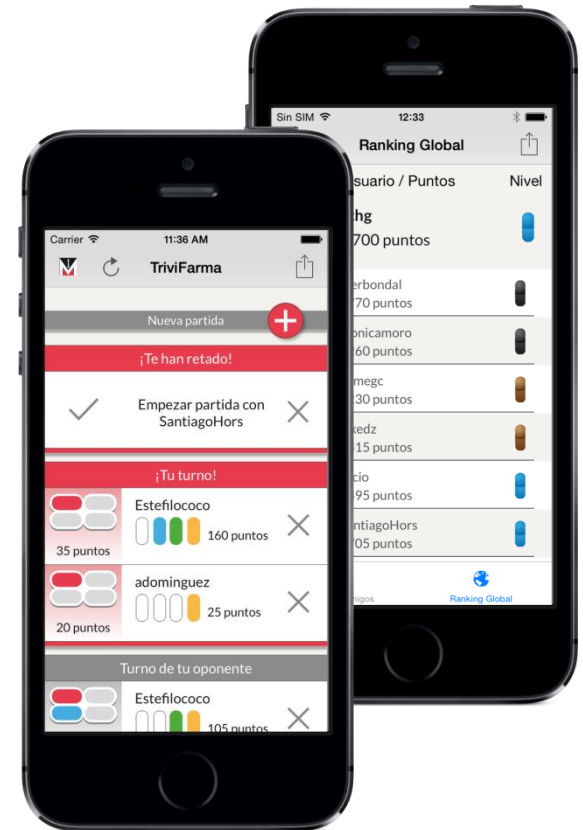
Sin SIM 12:33

Ranking Global

suario / Puntos Nivel

hg
700 puntos

erbondal
70 puntos

onicamoro
60 puntos

megc
30 puntos

kedz
15 puntos

cio
95 puntos

ntiagoHors
05 puntos

nigos Ranking Global

Carrier 11:36 AM

TriviFarma

Nueva partida

¡Te han retado!

Empezar partida con SantiagoHors

¡Tu turno!

Estefilococo
160 puntos
35 puntos

adominguez
25 puntos
20 puntos

Turno de tu oponente

Estefilococo
105 puntos